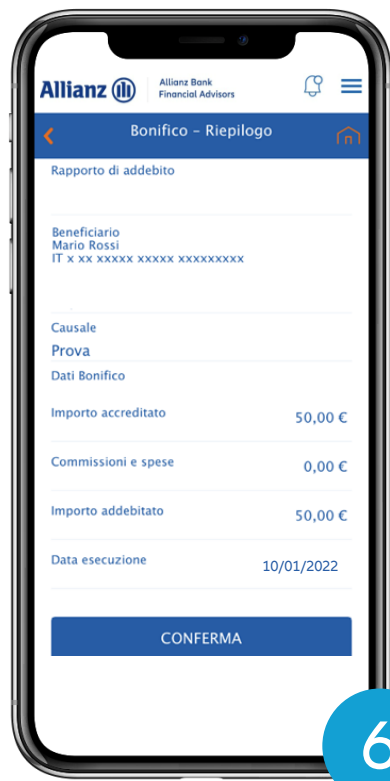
Allianz
Allianz Bank
Financial Advisors

Bonifico - Riepilogo

Rapporto di addebito

Beneficiario
Mario Rossi
IT x xx xxxxx xxxxx xxxxxxxxx

Causale
Prova

Dati Bonifico

Importo accreditato 50,00 €

Commissioni e spese 0,00 €

Importo addebitato 50,00 €

Data esecuzione 10/01/2022

CONFERMA

6